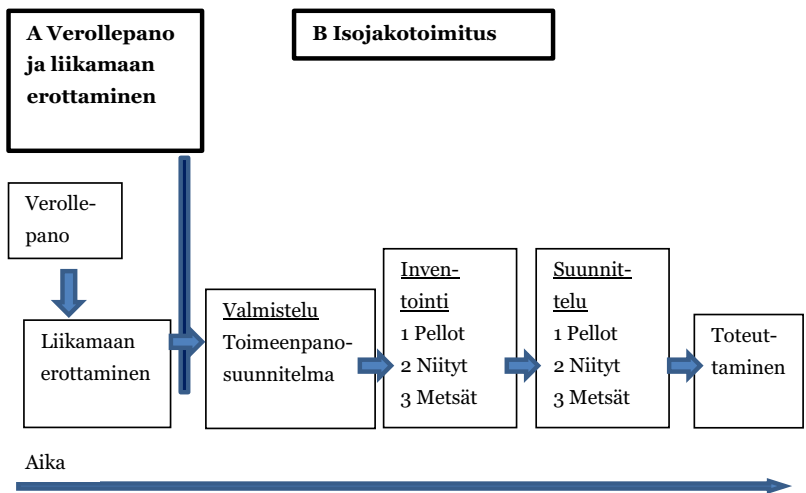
A Verollepano ja liikamaan erottaminen

B Isojakotoimitus

Verollepano

Liikamaan erottaminen

Valmistelu
Toimeenpanosuunnitelma

Inventointi
1 Pellot
2 Niityt
3 Metsät

Suunnittelu
1 Pellot
2 Niityt
3 Metsät

Toteuttaminen

Aika